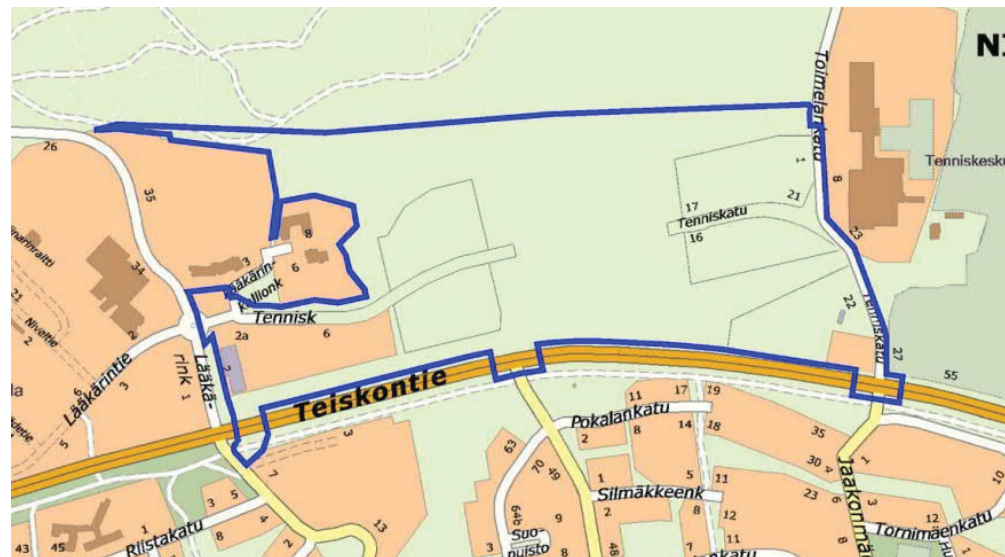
N
Toimelankatu
Tenniskeskus
26
35
1
21
17
Tenniskatu
16
8
23
8
3
6
Lääkärinvillonk
Tenniskatu
22
Tennisk
2a
6
34
21
2
Niveltie
2
3
Lääkärintie
6
5
Lääkärink
1
2
Teiskontie
27
55
3
11
17
19
Pokalankatu
2
8
14
18
35
30
1
63
70
49
1
5
11
6
Silmäkkeenk
2
8
12
10
3
12
7
13
3
5
8
4
1
Riistakatu
45
43
64b
Suopuisto
9
8
48
3
Jaakonmäenkatu
Tornimäenkatu